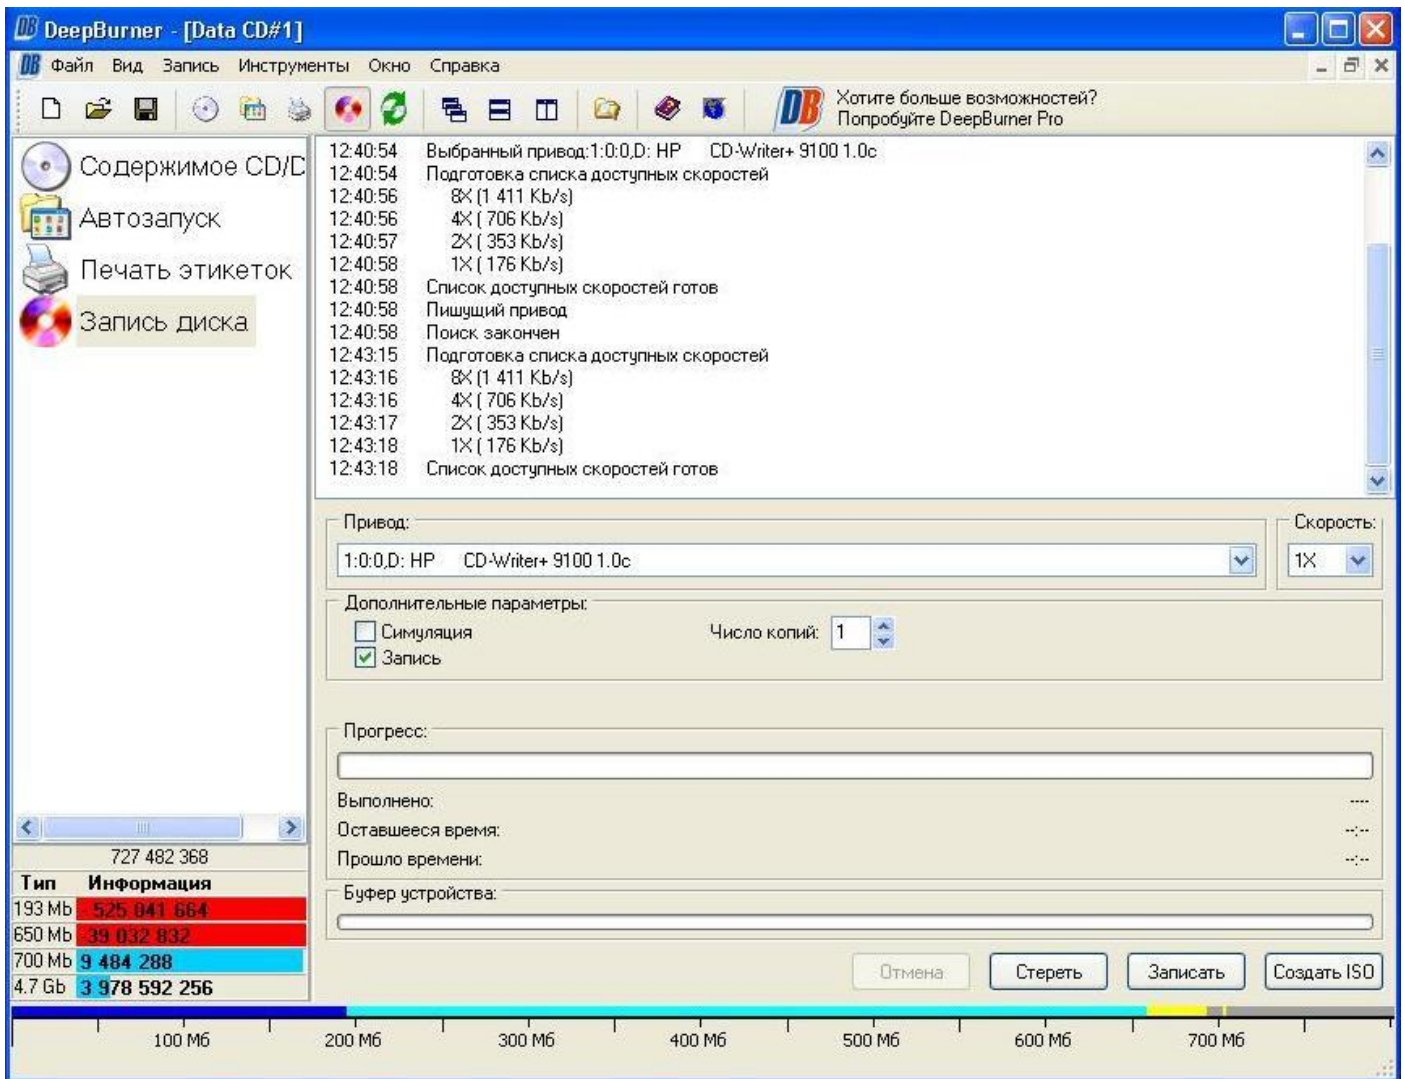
DeepBurner - [Data CD#1]

Файл Вид Запись Инструменты Окно Справка

Хотите больше возможностей?
Попробуйте DeepBurner Pro

Содержимое CD/D
Автозапуск
Печать этикеток
Запись диска

12:40:54 Выбранный привод:1:0:0,D: HP CD-Writer+ 9100 1.0c
12:40:54 Подготовка списка доступных скоростей
12:40:56 8X (1 411 Kb/s)
12:40:56 4X ( 706 Kb/s)
12:40:57 2X ( 353 Kb/s)
12:40:58 1X ( 176 Kb/s)
12:40:58 Список доступных скоростей готов
12:40:58 Пишущий привод
12:40:58 Поиск закончен
12:43:15 Подготовка списка доступных скоростей
12:43:16 8X (1 411 Kb/s)
12:43:16 4X ( 706 Kb/s)
12:43:17 2X ( 353 Kb/s)
12:43:18 1X ( 176 Kb/s)
12:43:18 Список доступных скоростей готов

Привод:
1:0:0,D: HP CD-Writer+ 9100 1.0c
Скорость:
1X

Дополнительные параметры:
Симуляция
Запись
Число копий: 1

Прогресс:
Выполнено: ----
Оставшееся время: --:--
Прошло времени: --:--

Буфер устройства:

Отмена Стереть Записать Создать ISO

727 482 368

| Тип | Информация |
|---|---|
| 193 Mb | -525 041 664 |
| 650 Mb | -39 032 832 |
| 700 Mb | 9 484 288 |
| 4.7 Gb | 3 978 592 256 |

100 Мб 200 Мб 300 Мб 400 Мб 500 Мб 600 Мб 700 Мб